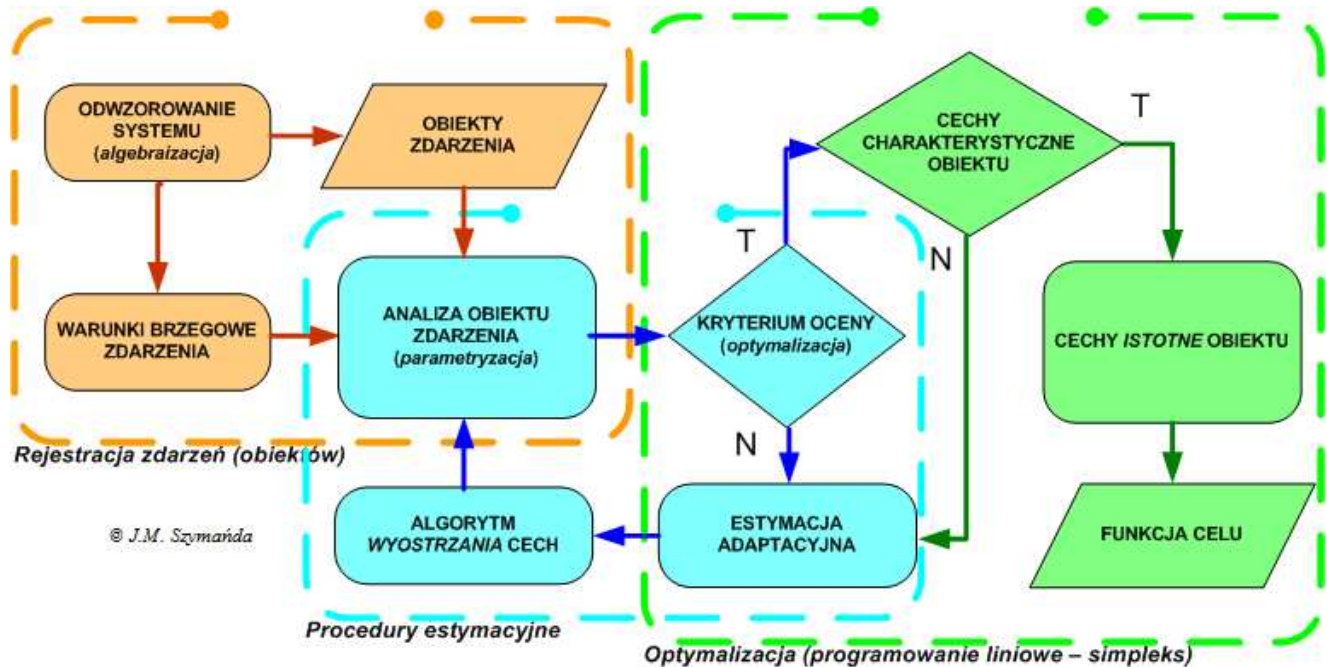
ODWZOROWANIE SYSTEMU (algebraizacja)

OBIEKTY ZDARZENIA

CECHY CHARAKTERYSTYCZNE OBIEKTU

T

T

N

WARUNKI BRZEGOWE ZDARZENIA

ANALIZA OBIEKTU ZDARZENIA (parametryzacja)

KRYTERIUM OCENY (optymalizacja)

CECHY ISTOTNE OBIEKTU

Rejestracja zdarzeń (obiektów)

N

© J.M. Szymańda

ALGORYTM WYOSTRZANIA CECH

ESTYMACJA ADAPTACYJNA

FUNKCJA CELU

Procedury estymacyjne

Optymalizacja (programowanie liniowe – simpleks)